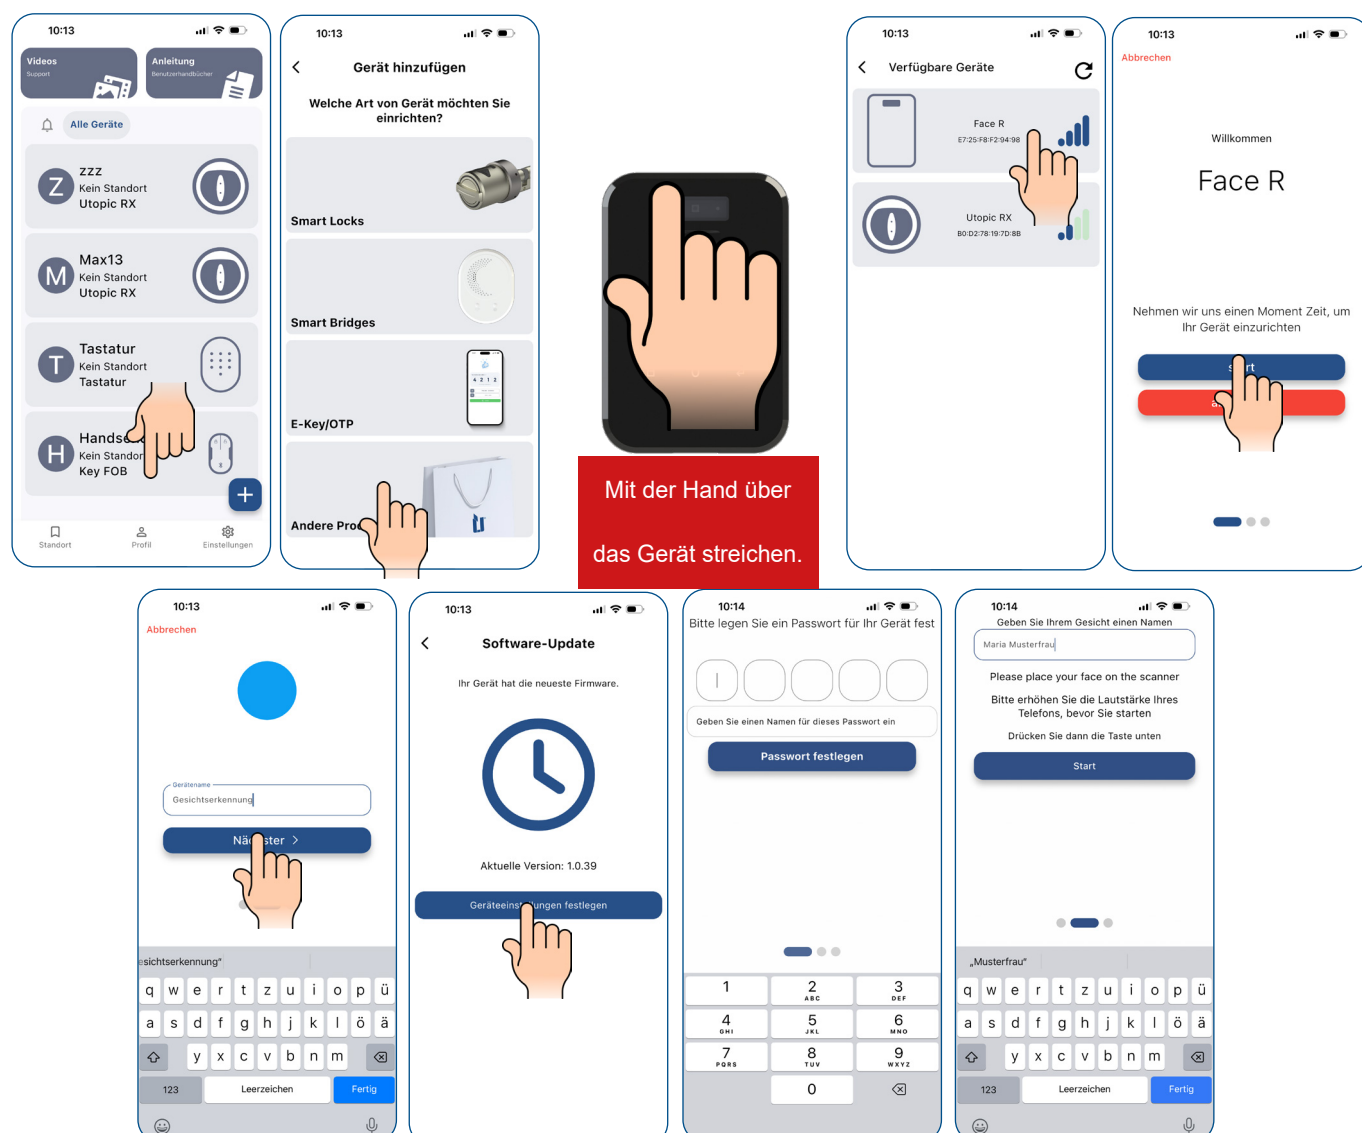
10:13

Videos
Support

Anleitung
Benutzerhandbücher

Alle Geräte

Z zzz
Kein Standort
Utopic RX

M Max13
Kein Standort
Utopic RX

T Tastatur
Kein Standort
Tastatur

H Handse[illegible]
Kein Standor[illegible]
Key FOB

+

Standort Profil Einstellungen

10:13

Gerät hinzufügen

Welche Art von Gerät möchten Sie einrichten?

Smart Locks

Smart Bridges

E-Key/OTP

Andere Pro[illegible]

Mit der Hand über

das Gerät streichen.

10:13

Verfügbare Geräte

Face R
E7:25:F8:F2:94:98

Utopic RX
B0:D2:78:19:7D:8B

10:13

Abbrechen

Willkommen

Face R

Nehmen wir uns einen Moment Zeit, um Ihr Gerät einzurichten

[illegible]rt

10:13

Abbrechen

Gerätename
Gesichtserkennung

Nä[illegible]ster >

esichtserkennung"

q w e r t z u i o p ü
a s d f g h j k l ö ä
y x c v b n m
123 Leerzeichen Fertig

10:13

Software-Update

Ihr Gerät hat die neueste Firmware.

Aktuelle Version: 1.0.39

Geräteeinst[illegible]ungen festlegen

10:14

Bitte legen Sie ein Passwort für Ihr Gerät fest

Geben Sie einen Namen für dieses Passwort ein

Passwort festlegen

1
2 ABC
3 DEF
4 GHI
5 JKL
6 MNO
7 PQRS
8 TUV
9 WXYZ
0

10:14

Geben Sie Ihrem Gesicht einen Namen

Maria Musterfrau

Please place your face on the scanner

Bitte erhöhen Sie die Lautstärke Ihres Telefons, bevor Sie starten

Drücken Sie dann die Taste unten

Start

„Musterfrau"

q w e r t z u i o p ü
a s d f g h j k l ö ä
y x c v b n m
123 Leerzeichen Fertig